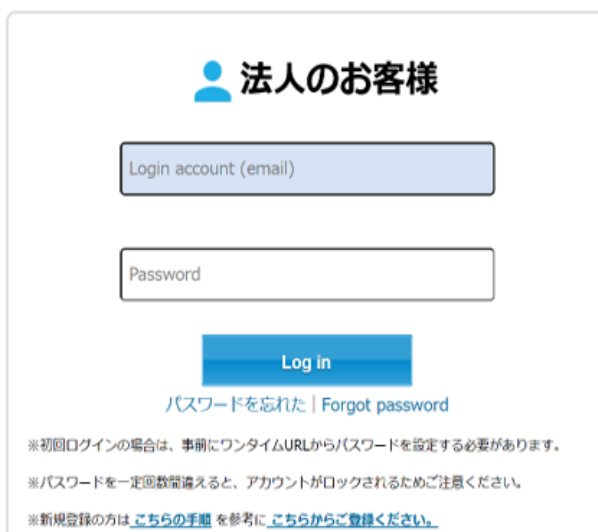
法人のお客様

Login account (email)

Password

Log in

パスワードを忘れた | Forgot password

※初回ログインの場合は、事前にワンタイムURLからパスワードを設定する必要があります。

※パスワードを一定回数間違えると、アカウントがロックされるためご注意ください。

※新規登録の方は こちらの手順 を参考に こちらからご登録ください。